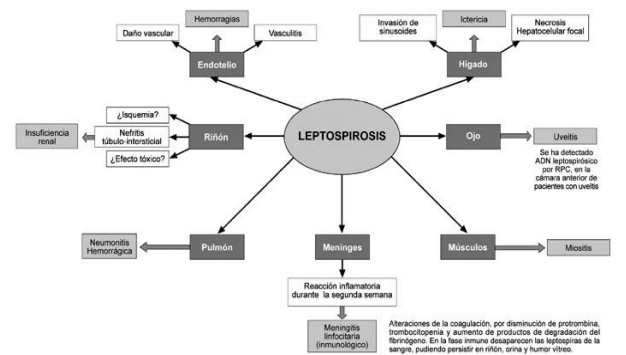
LEPTOSPIROSIS

Endotelio

Daño vascular

Hemorragias

Vasculitis

Hígado

Invasión de sinusoides

Ictericia

Necrosis Hepatocelular focal

Riñón

¿Isquemia?

Nefritis túbulo-intersticial

¿Efecto tóxico?

Insuficiencia renal

Ojo

Uveitis

Se ha detectado ADN leptospirósico por RPC, en la cámara anterior de pacientes con uveitis

Pulmón

Neumonitis Hemorrágica

Meninges

Reacción inflamatoria durante la segunda semana

Meningitis linfocitaria (inmunológico)

Músculos

Miositis

Alteraciones de la coagulación, por disminución de protrombina, trombocitopenia y aumento de productos de degradación del fibrinógeno. En la fase inmune desaparecen las leptospiras de la sangre, pudiendo persistir en riñón, orina y humor vítreo.